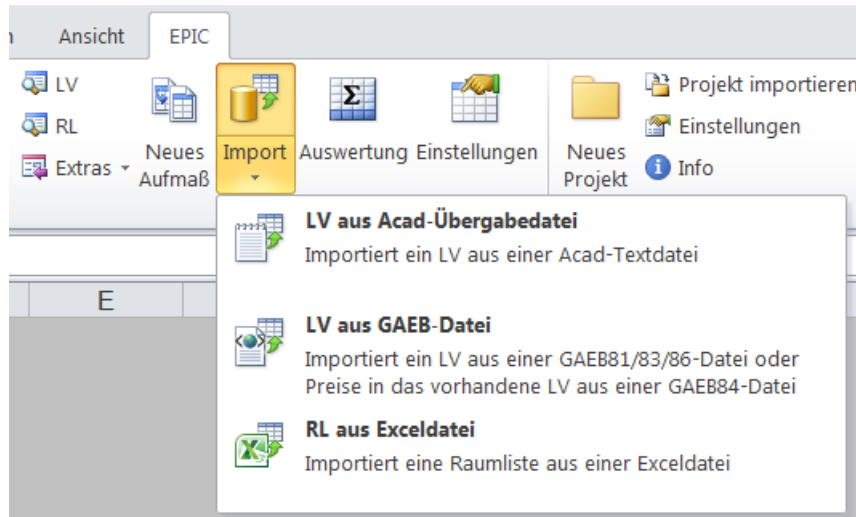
n Ansicht EPIC

LV
RL
Extras

Neues Aufmaß

Import

Auswertung

Einstellungen

Neues Projekt

Projekt importieren
Einstellungen
Info

E

**LV aus Acad-Übergabedatei**
Importiert ein LV aus einer Acad-Textdatei

**LV aus GAEB-Datei**
Importiert ein LV aus einer GAEB81/83/86-Datei oder Preise in das vorhandene LV aus einer GAEB84-Datei

**RL aus Exceldatei**
Importiert eine Raumliste aus einer Exceldatei